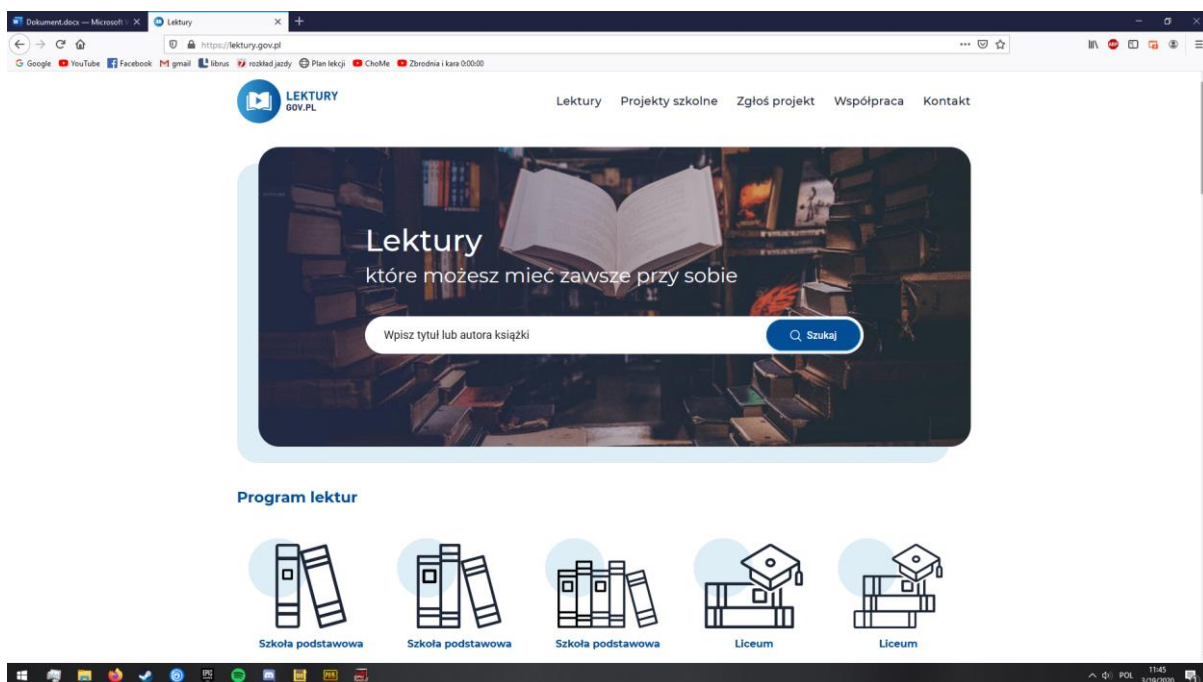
Dokument.docx — Microsoft
Lektury
https://lektury.gov.pl
Google YouTube Facebook gmail librus rozkład jazdy Plan lekcji ChoMe Zbrodnia i kara 0:00:00

LEKTURY GOV.PL
Lektury Projekty szkolne Zgłoś projekt Współpraca Kontakt

Lektury
które możesz mieć zawsze przy sobie

Wpisz tytuł lub autora książki
Szukaj

Program lektur

Szkoła podstawowa
Szkoła podstawowa
Szkoła podstawowa
Liceum
Liceum

POL 11:45 3/19/2020